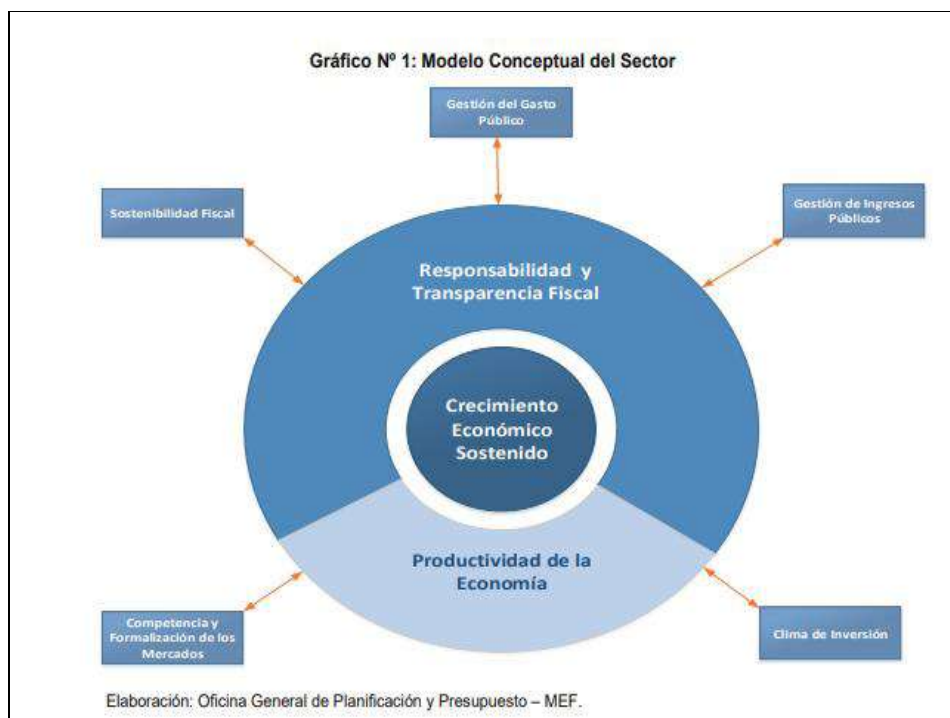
Gráfico Nº 1: Modelo Conceptual del Sector

Gestión del Gasto Público

Sostenibilidad Fiscal

Gestión de Ingresos Públicos

Responsabilidad y Transparencia Fiscal

Crecimiento Económico Sostenido

Productividad de la Economía

Competencia y Formalización de los Mercados

Clima de Inversión

Elaboración: Oficina General de Planificación y Presupuesto – MEF.